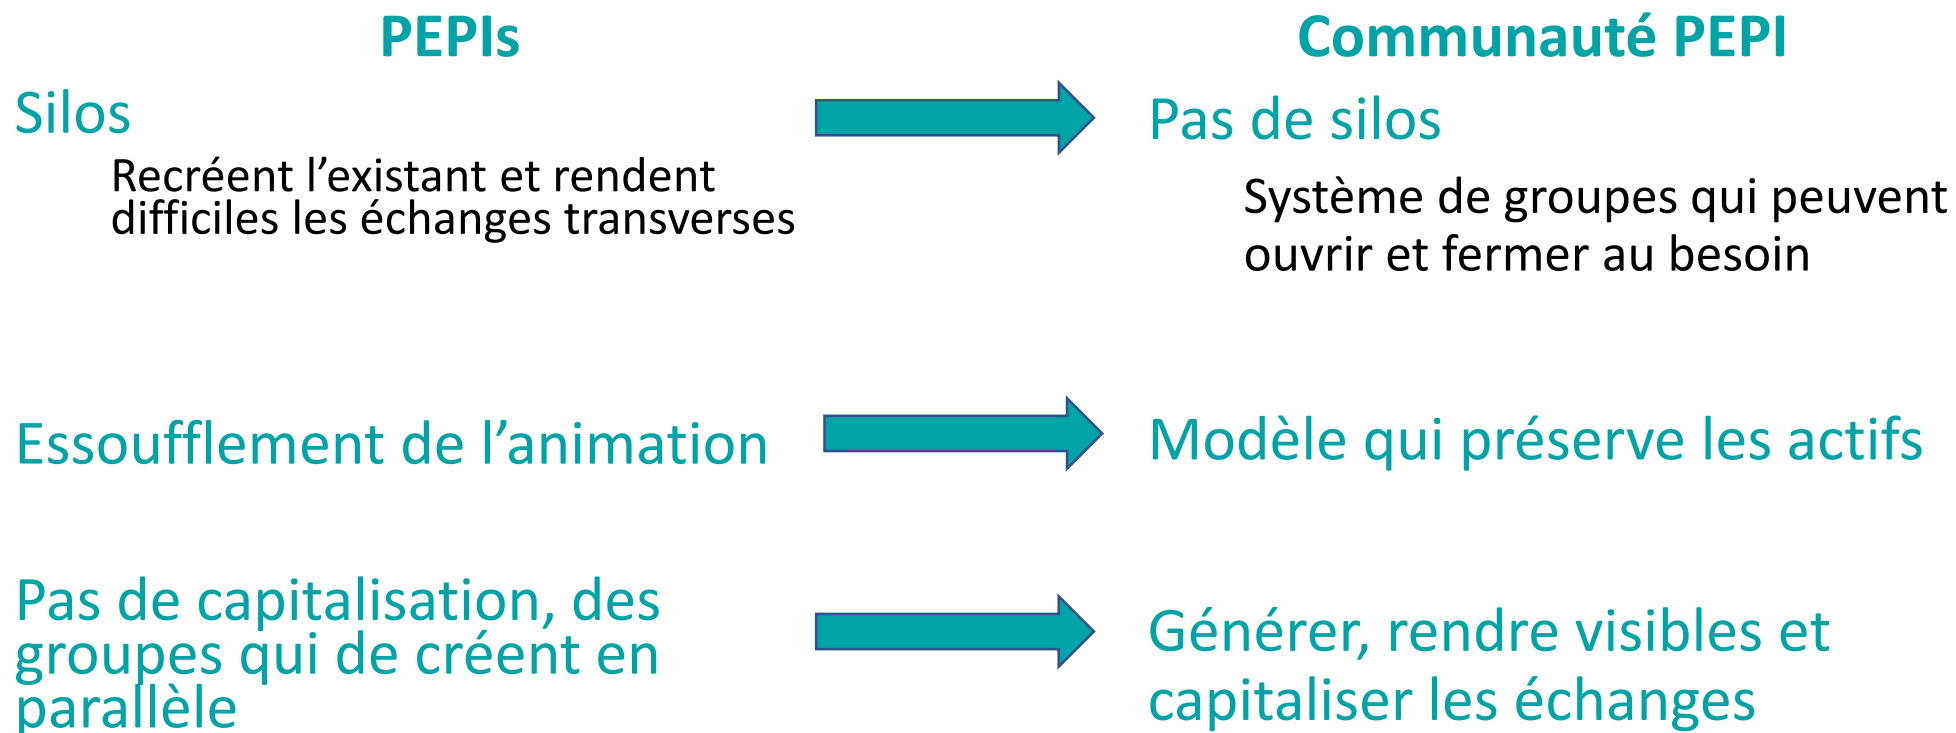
PEPIs

Communauté PEPI

Silos

Recréent l’existant et rendent difficiles les échanges transverses

Pas de silos

Système de groupes qui peuvent ouvrir et fermer au besoin

Essoufflement de l’animation

Modèle qui préserve les actifs

Pas de capitalisation, des groupes qui de créent en parallèle

Générer, rendre visibles et capitaliser les échanges